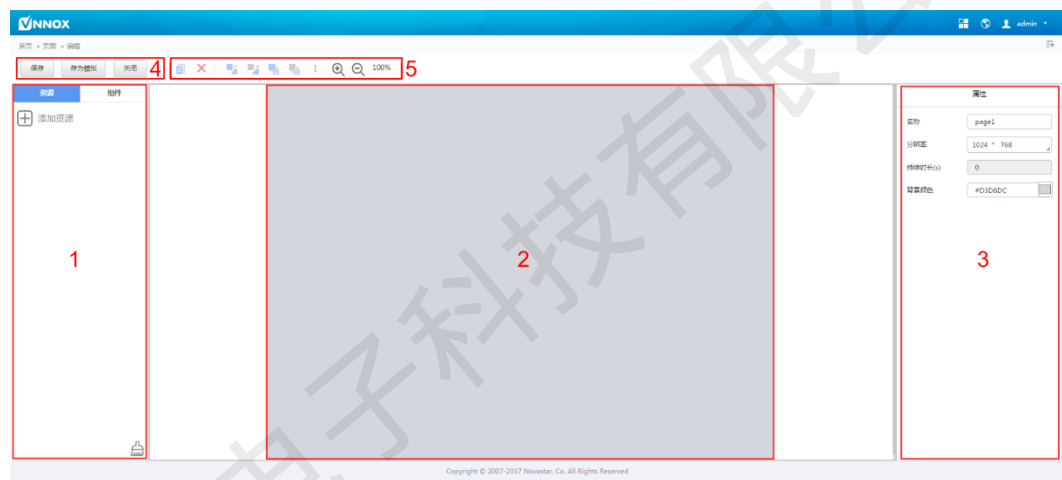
VNNOX

admin

首页 > 页面 > 编辑

保存 存为模板 关闭 4

100% 5

资源 组件

添加资源

1

2

属性

名称 page1

分辨率 1024 * 768

持续时长(s) 0

背景颜色 #D3D6DC

3

Copyright © 2007-2017 Novastar, Co. All Rights Reserved

电子科技有限公